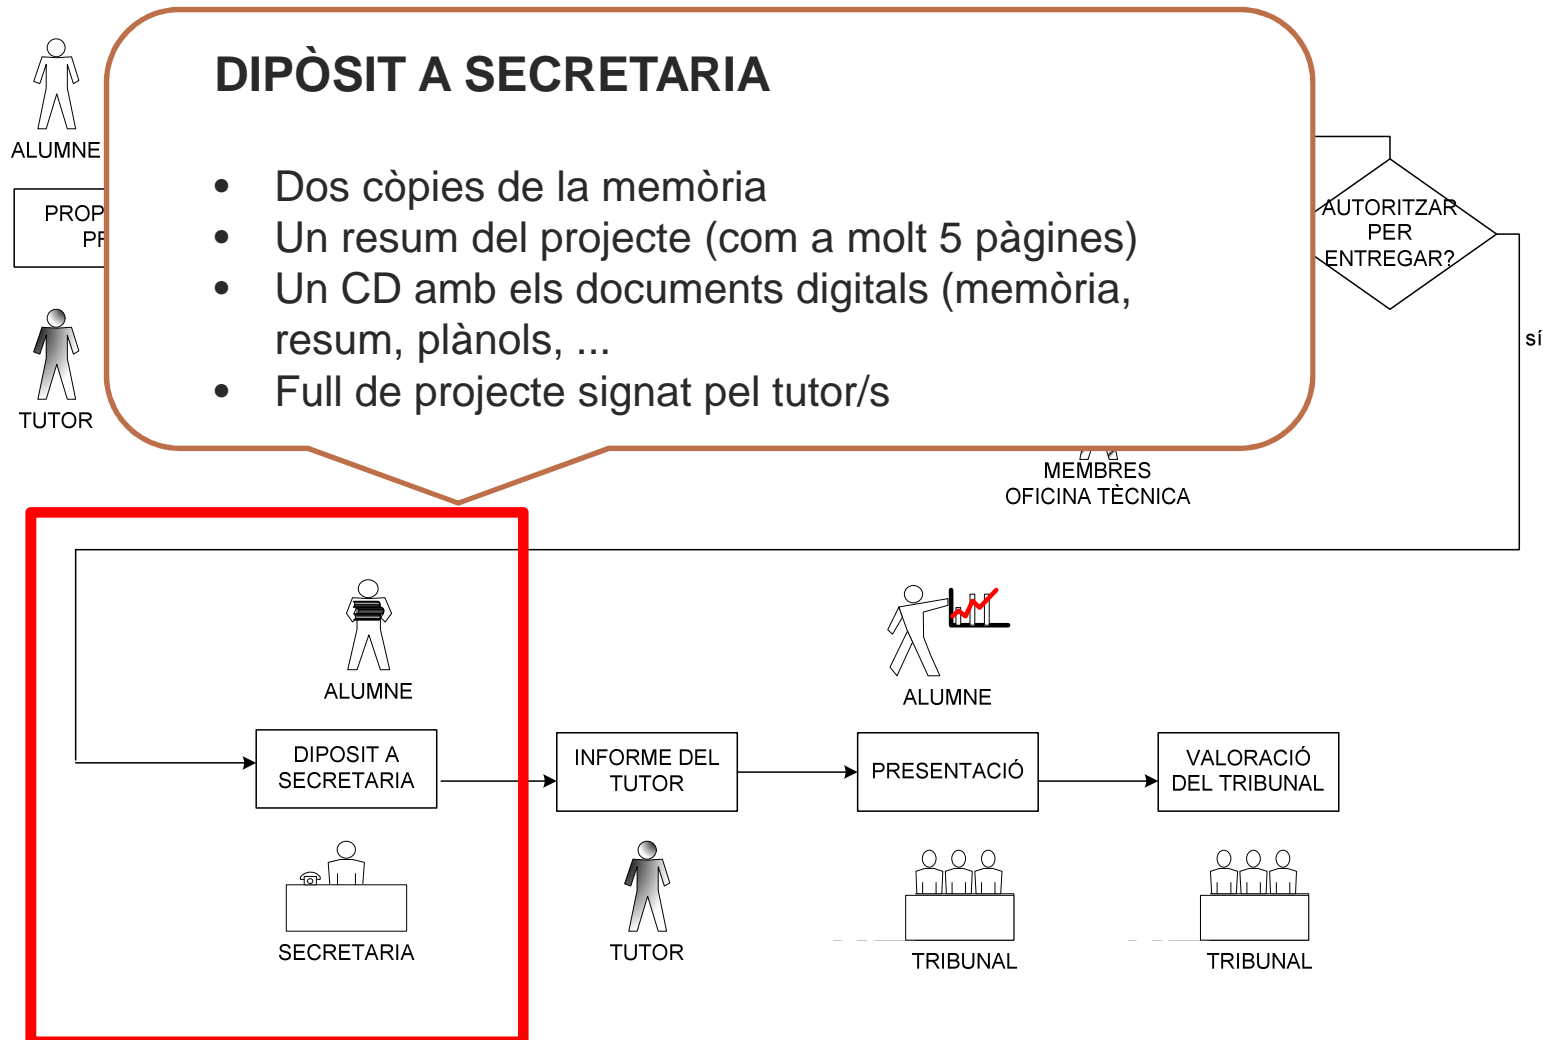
ALUMNE

PROP
PR

TUTOR

DIPÒSIT A SECRETARIA

- Dos còpies de la memòria
- Un resum del projecte (com a molt 5 pàgines)
- Un CD amb els documents digitals (memòria, resum, plànols, ...
- Full de projecte signat pel tutor/s

AUTORITZAR PER ENTREGAR?

sí

MEMBRES OFICINA TÈCNICA

ALUMNE

DIPOSIT A SECRETARIA

SECRETARIA

INFORME DEL TUTOR

TUTOR

ALUMNE

PRESENTACIÓ

TRIBUNAL

VALORACIÓ DEL TRIBUNAL

TRIBUNAL